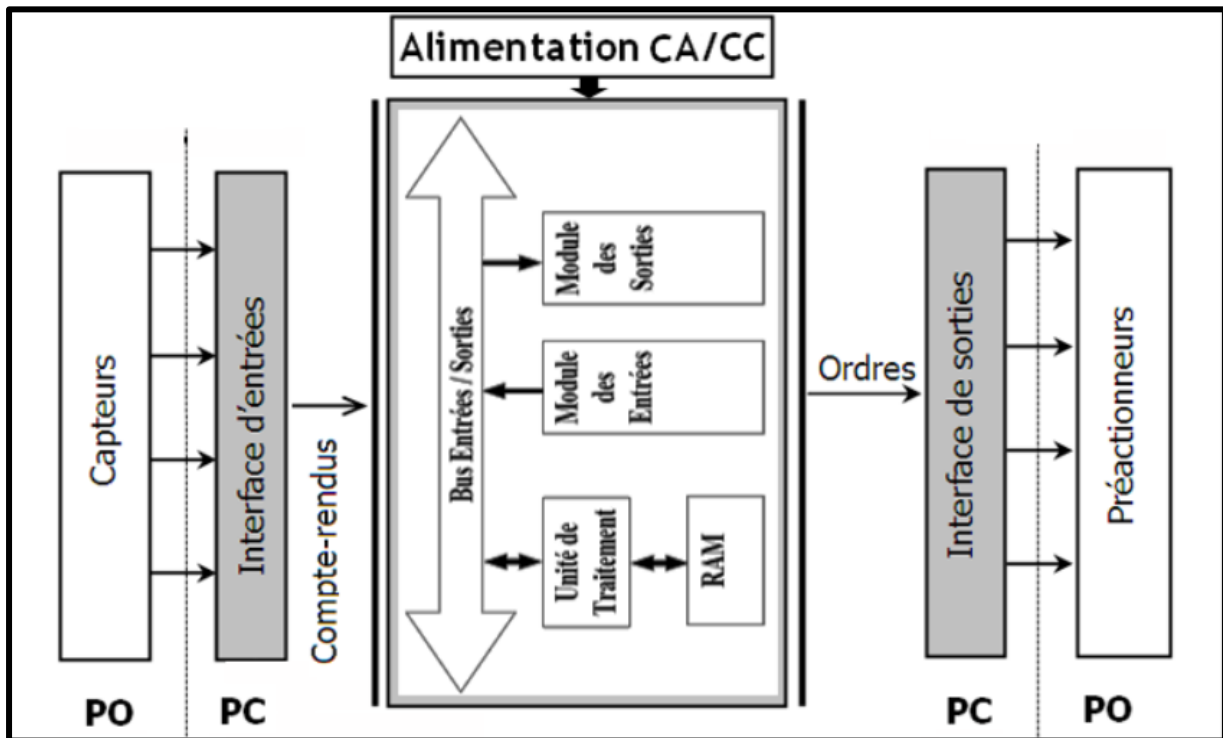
Alimentation CA/CC

Capteurs

Interface d'entrées

Compte-rendus

Bus Entrées / Sorties

Module des Sorties

Module des Entrées

Unité de Traitement

RAM

Ordres

Interface de sorties

Préactionneurs

PO

PC

PC

PO